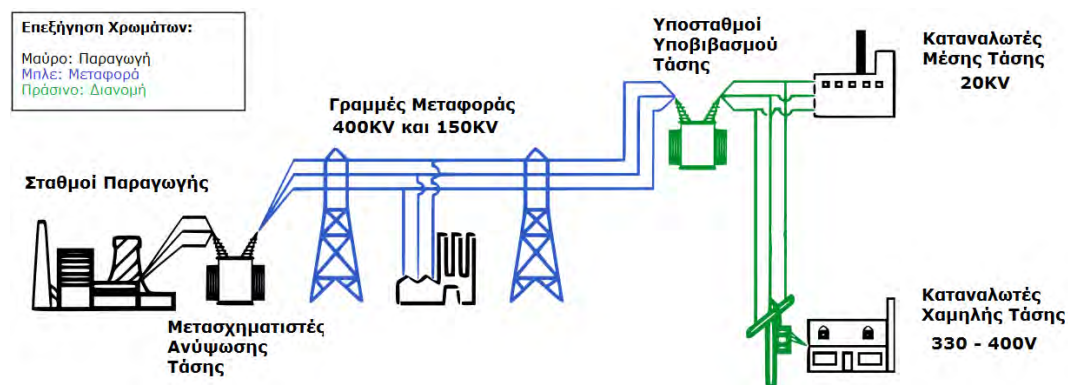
Επεξήγηση Χρωμάτων:

Μαύρο: Παραγωγή
Μπλε: Μεταφορά
Πράσινο: Διανομή

Υποσταθμοί Υποβιβασμού Τάσης

Καταναλωτές Μέσης Τάσης
20KV

Γραμμές Μεταφοράς
400KV και 150KV

Σταθμοί Παραγωγής

Καταναλωτές Χαμηλής Τάσης
330 - 400V

Μετασχηματιστές Ανύψωσης Τάσης